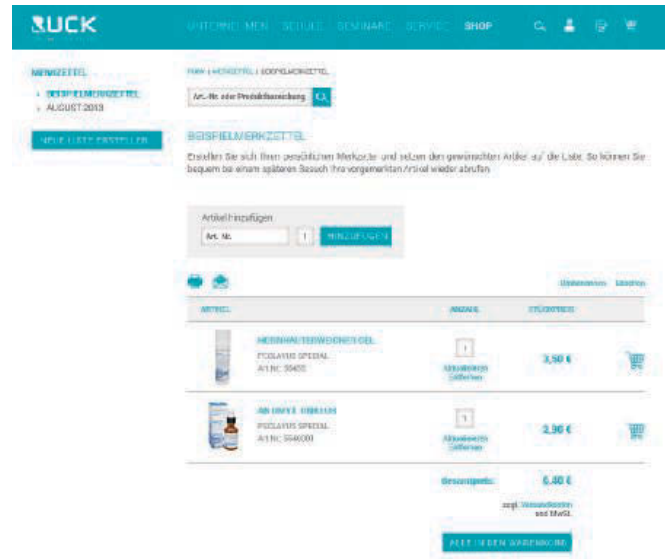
RUCK

UNTERNEHMEN SCHULE SEMINARE SERVICE SHOP

MERKZETTEL
BEISPIELMERKZETTEL
AUGUST 2013

NEUE LISTE ERSTELLEN

Home > Merkzettel > Beispielmerkzettel

Art.-Nr. oder Produktbezeichnung

BEISPIELMERKZETTEL

Erstellen Sie sich Ihren persönlichen Merkzettel und setzen den gewünschten Artikel auf die Liste. So können Sie bequem bei einem späteren Besuch Ihre vorgemerkten Artikel wieder abrufen.

Artikel hinzufügen
Art.-Nr. 1 HINZUFÜGEN

Umbenennen Löschen

| ARTIKEL | ANZAHL | STÜCKPREIS |
|---|---|---|
| HORNHAUTERWEICHER GEL<br>PEDILAYUS SPEZIAL<br>Art.Nr.: 55400 | 1<br>Aktualisieren<br>Entfernen | 3,50 € |
| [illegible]<br>PEDILAYUS SPEZIAL<br>Art.Nr.: 5546000 | 1<br>Aktualisieren<br>Entfernen | 2,90 € |

Gesamtpreis: 6,40 €
zzgl. Versandkosten und MwSt.

ALLE IN DEN WARENKORB